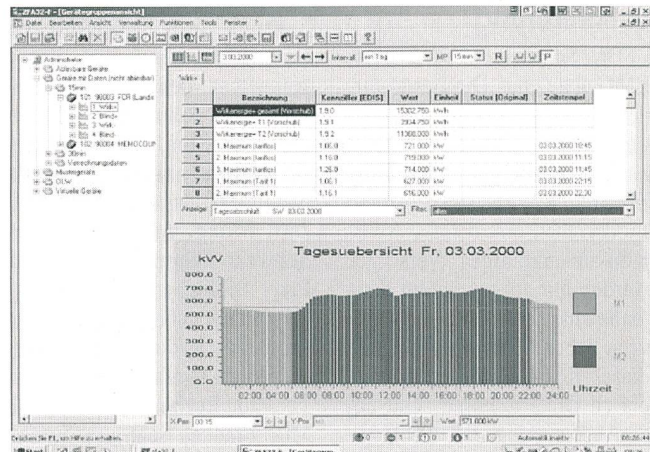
S_ZFA32-F - [Gerätegruppenansicht]

Datei Bearbeiten Ansicht Verwaltung Funktionen Tools Fenster ?

Administrator
Ablesbare Geräte
Geräte mit Daten (nicht ablesbar)
Meier
101 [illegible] FDR (Lands
1 Wirk+
2 Blind+
3 Wirk-
4 Blind-
102 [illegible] MEMOCOU
Bern
Verrechnungsdaten
Mustergeräte
OLW
Virtuelle Geräte

03.03.2000 Intervall ein Tag MP 15 min R

Tabelle

| | Bezeichnung | Kennziffer [EDIS] | Wert | Einheit | Status [Original] | Zeitstempel |
|---|---|---|---|---|---|---|
| 1 | Wirkenergie+ gesamt (Vorschub) | 1.8.0 | 15302.750 | kWh | | |
| 2 | Wirkenergie+ T1 (Vorschub) | 1.8.1 | 3934.750 | kWh | | |
| 3 | Wirkenergie+ T2 (Vorschub) | 1.8.2 | 11368.000 | kWh | | |
| 4 | 1. Maximum (tariflos) | 1.16.0 | 721.000 | kW | | 03.03.2000 10:45 |
| 5 | 2. Maximum (tariflos) | 1.16.0 | 719.000 | kW | | 03.03.2000 11:15 |
| 6 | 3. Maximum (tariflos) | 1.26.0 | 714.000 | kW | | 03.03.2000 11:45 |
| 7 | 1. Maximum (Tarif 1) | 1.16.1 | 627.000 | kW | | 03.03.2000 20:15 |
| 8 | 2. Maximum (Tarif 1) | 1.16.1 | 616.000 | kW | | 03.03.2000 22:30 |

Anzeige: Tagesuebersicht SW: 03.03.2000 Filter: alles

Tagesuebersicht Fr, 03.03.2000

kW

800.0
700.0
600.0
500.0
400.0
300.0
200.0
100.0
0.0

02:00 04:00 06:00 08:00 10:00 12:00 14:00 16:00 18:00 20:00 22:00 24:00

M1
M2
Uhrzeit

X-Pos 00:15 Y-Pos Wert 571.000 kW

Drücken Sie F1, um Hilfe zu erhalten. 0 1 0 1 Automatik inaktiv 08:26:44

Start